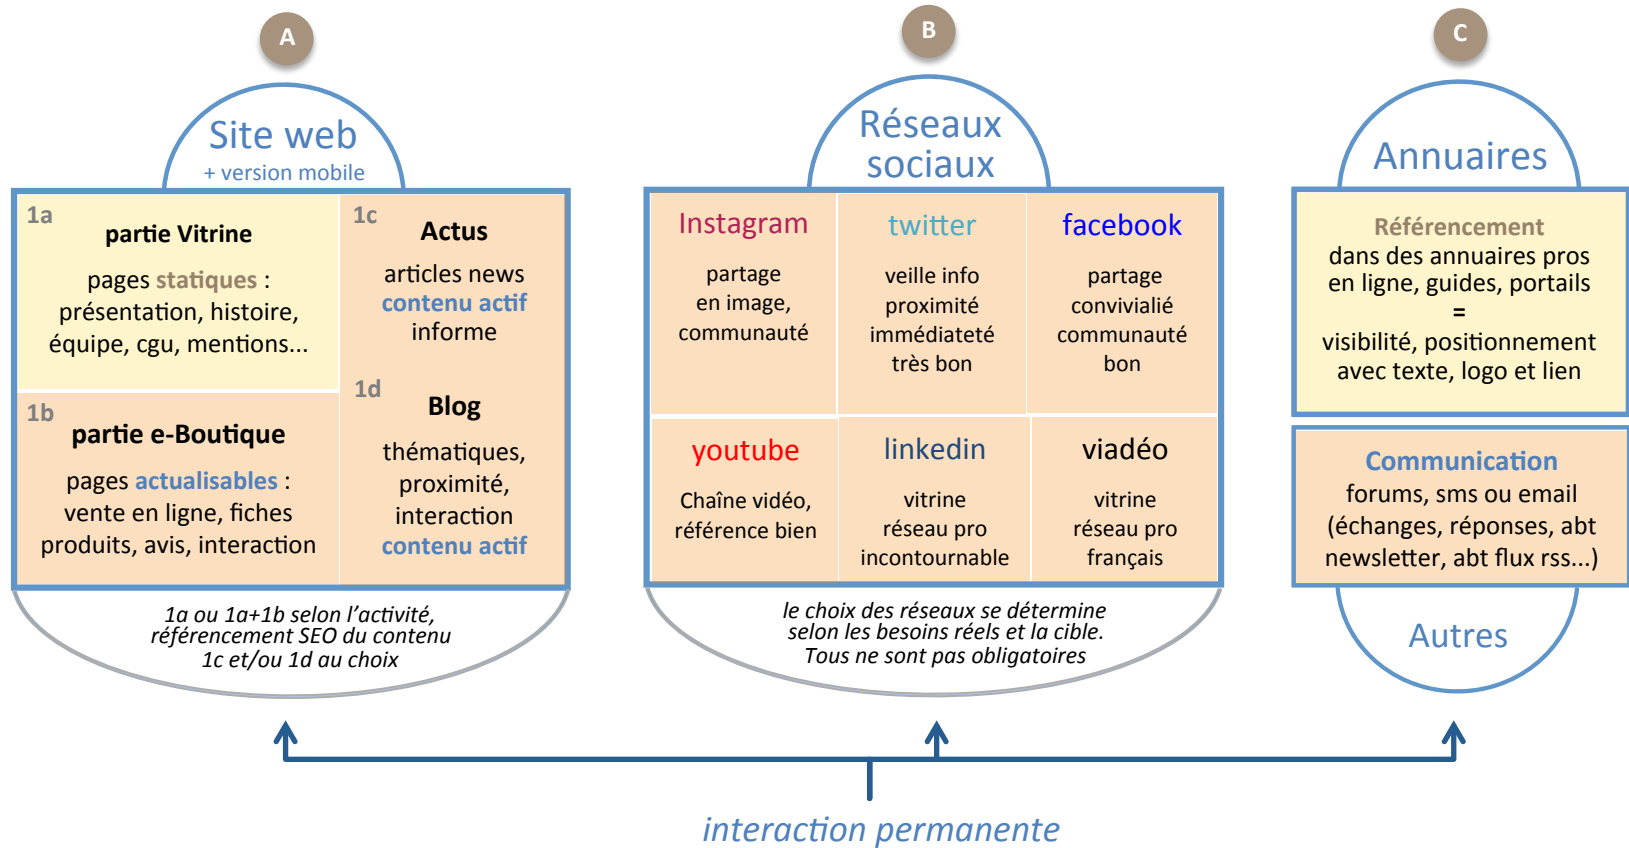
A

Site web
+ version mobile

1a
partie Vitrine
pages statiques : présentation, histoire, équipe, cgu, mentions...

1c
Actus
articles news
contenu actif
informe

1b
partie e-Boutique
pages actualisables : vente en ligne, fiches produits, avis, interaction

1d
Blog
thématiques, proximité, interaction
contenu actif

1a ou 1a+1b selon l'activité, référencement SEO du contenu
1c et/ou 1d au choix

B

Réseaux sociaux

| Instagram | twitter | facebook |
|---|---|---|
| partage en image, communauté | veille info proximité immédiateté très bon | partage convivialié communauté bon |
| youtube | linkedin | viadéo |
| Chaîne vidéo, référence bien | vitrine réseau pro incontournable | vitrine réseau pro français |

le choix des réseaux se détermine selon les besoins réels et la cible.
Tous ne sont pas obligatoires

C

Annuaires

Référencement
dans des annuaires pros en ligne, guides, portails
=
visibilité, positionnement avec texte, logo et lien

Communication
forums, sms ou email (échanges, réponses, abt newsletter, abt flux rss...)

Autres

interaction permanente